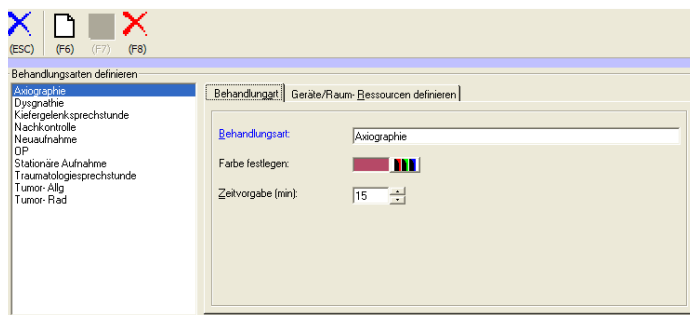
(ESC) (F6) (F7) (F8)

Behandlungsarten definieren

Axiographie
Dysgnathie
Kiefergelenksprechstunde
Nachkontrolle
Neuaufnahme
OP
Stationäre Aufnahme
Traumatologiesprechstunde
Tumor- Allg
Tumor- Rad

Behandlungsart | Geräte/Raum- Ressourcen definieren

Behandlungsart: Axiographie

Farbe festlegen:

Zeitvorgabe (min): 15